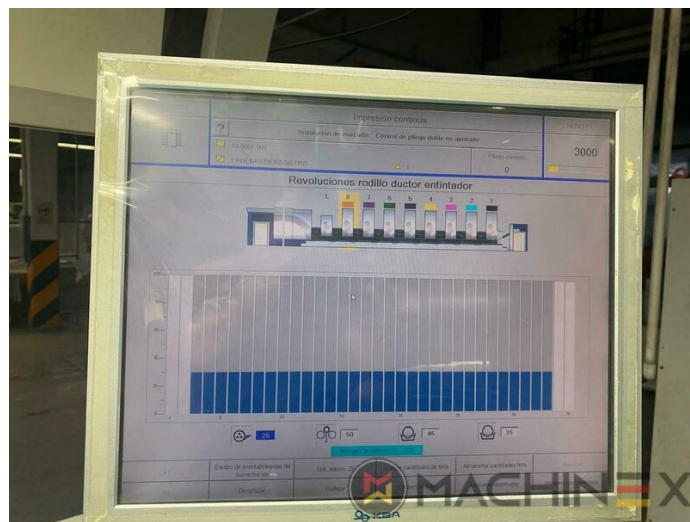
Impresion continua

?

Instalación de marcado. Control de pliego doble no ajustado

14.000.000

PRUEBAS DE REGISTRO

Pliego cuenta

0

3000

Revoluciones rodillo ductor entintador

1 8 7 6 5 4 3 2 1

100

80

60

40

20

0

1

10

20

30

25

50

46

35

Estado de entintado/de humectación

Desactivar

Almacenar cantidades tinta

MACHINEX

KBA